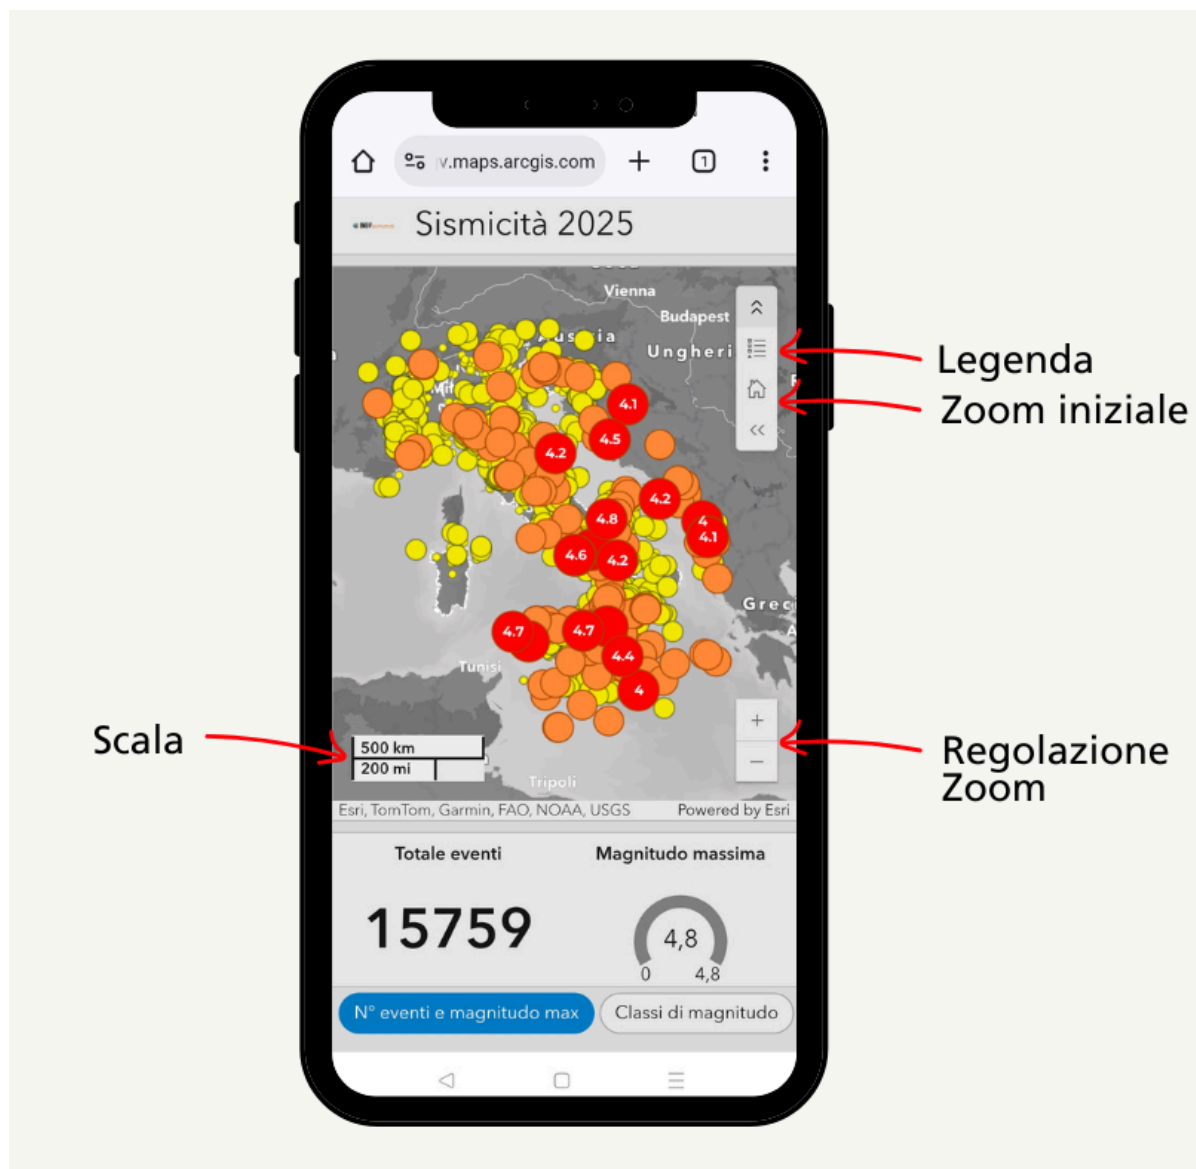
v.maps.arcgis.com

1

Sismicità 2025

Vienna
Budapest
Austria
Ungheria
4.1
4.5
4.2
4.2
4.8
4
4.1
4.6
4.2
Grec
4.7
4.7
4.4
4
Tunisi
Tripoli

500 km
200 mi

Esri, TomTom, Garmin, FAO, NOAA, USGS
Powered by Esri

Legenda
Zoom iniziale
Scala
Regolazione Zoom

Totale eventi
Magnitudo massima

15759

4,8
0
4,8

N° eventi e magnitudo max
Classi di magnitudo